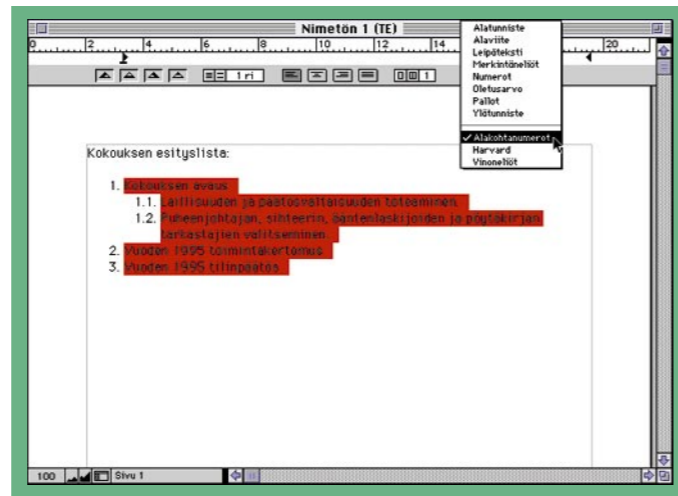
Nimetön 1 (TE)

0 2 4 6 8 10 12 14 20

1 ri 1

Alatunniste
Alaviite
Leipäteksti
Merkintänelöt
Numerot
Oletusarvo
Pallot
Ylätunniste
✓ Alakohtanumerot
Harvard
Vinonelöt

Kokouksen esityslista:

1. Kokouksen avaus
1.1. Laillisuuden ja päätösvaltaisuuden toteaminen.
1.2. Puheenjohtajan, sihteerin, äänten laskijoiden ja pöytäkirjan tarkastajien valitseminen.
2. Vuoden 1995 toimintakertomus.
3. Vuoden 1995 tilinpäätös.

100 Sivu 1